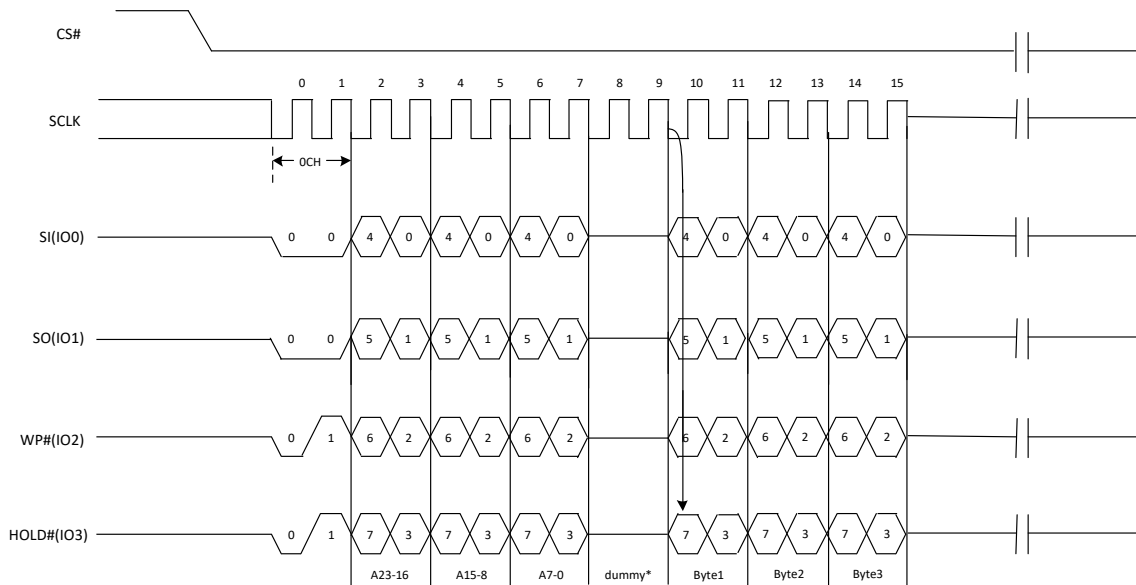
CS#

0 1 2 3 4 5 6 7 8 9 10 11 12 13 14 15

SCLK

0CH

SI(IO0) 0 0 4 0 4 0 4 0 4 0 4 0 4 0

SO(IO1) 0 0 5 1 5 1 5 1 5 1 5 1 5 1

WP#(IO2) 0 1 6 2 6 2 6 2 6 2 6 2 6 2

HOLD#(IO3) 0 1 7 3 7 3 7 3 7 3 7 3 7 3

A23-16 A15-8 A7-0 dummy* Byte1 Byte2 Byte3